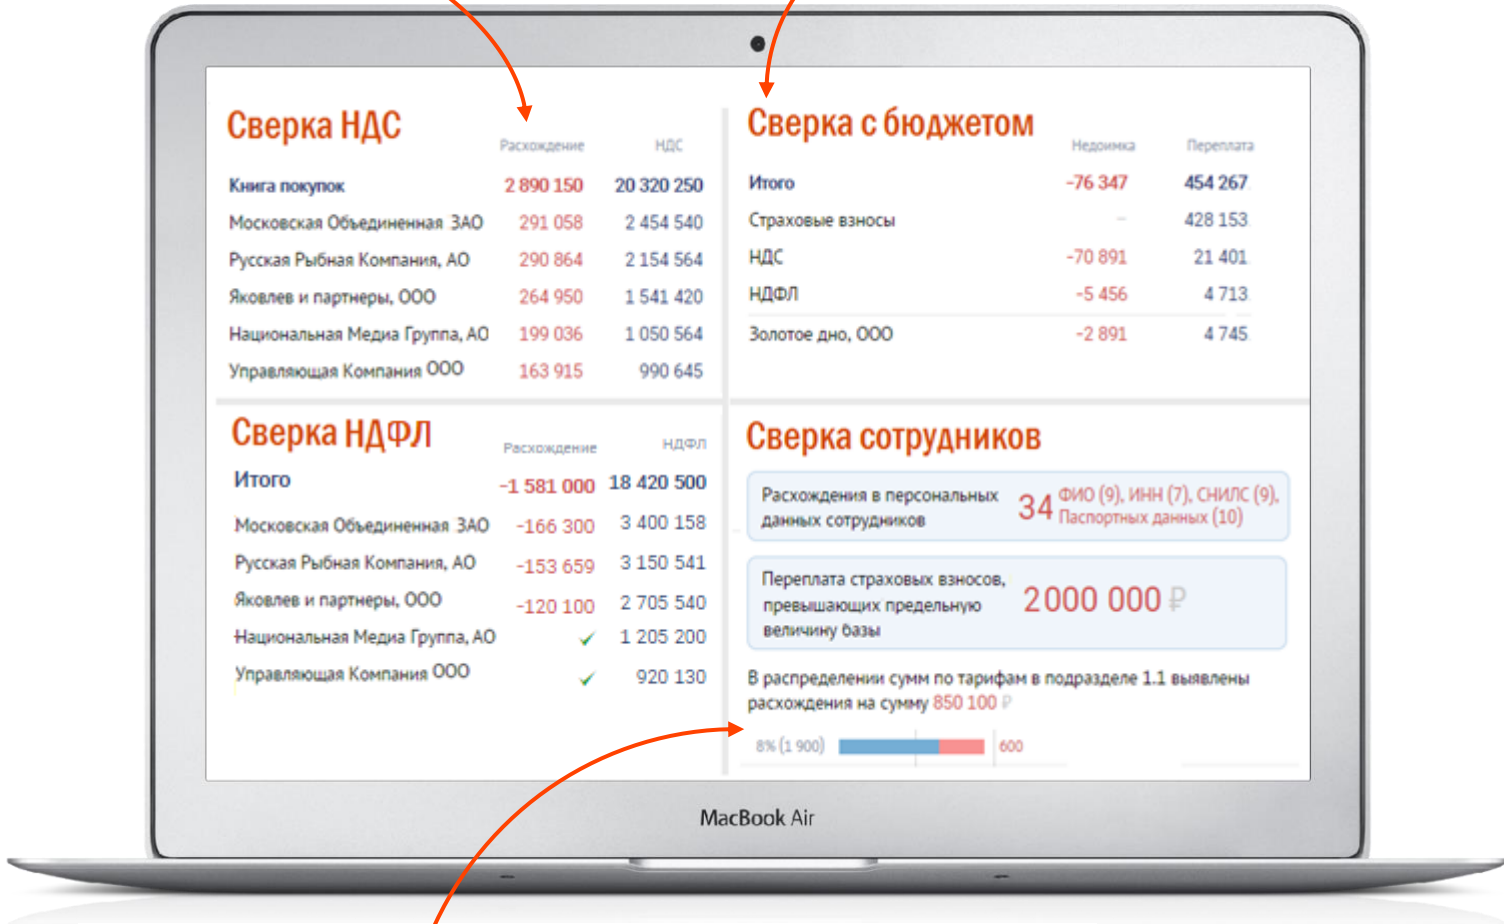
Сверка НДС

| | Расхождение | НДС |
|---|---|---|
| Книга покупок | 2 890 150 | 20 320 250 |
| Московская Объединенная ЗАО | 291 058 | 2 454 540 |
| Русская Рыбная Компания, АО | 290 864 | 2 154 564 |
| Яковлев и партнеры, ООО | 264 950 | 1 541 420 |
| Национальная Медиа Группа, АО | 199 036 | 1 050 564 |
| Управляющая Компания ООО | 163 915 | 990 645 |

Сверка с бюджетом

| | Недоимка | Переплата |
|---|---|---|
| Итого | -76 347 | 454 267 |
| Страховые взносы | - | 428 153 |
| НДС | -70 891 | 21 401 |
| НДФЛ | -5 456 | 4 713 |
| Золотое дно, ООО | -2 891 | 4 745 |

Сверка НДФЛ

| | Расхождение | НДФЛ |
|---|---|---|
| Итого | -1 581 000 | 18 420 500 |
| Московская Объединенная ЗАО | -166 300 | 3 400 158 |
| Русская Рыбная Компания, АО | -153 659 | 3 150 541 |
| Яковлев и партнеры, ООО | -120 100 | 2 705 540 |
| Национальная Медиа Группа, АО | ✓ | 1 205 200 |
| Управляющая Компания ООО | ✓ | 920 130 |

Сверка сотрудников

Расхождения в персональных данных сотрудников 34 ФИО (9), ИНН (7), СНИЛС (9), Паспортных данных (10)

Переплата страховых взносов, превышающих предельную величину базы 2000 000 ₽

В распределении сумм по тарифам в подразделе 1.1 выявлены расхождения на сумму 850 100 ₽

8% (1 900) 600

MacBook Air